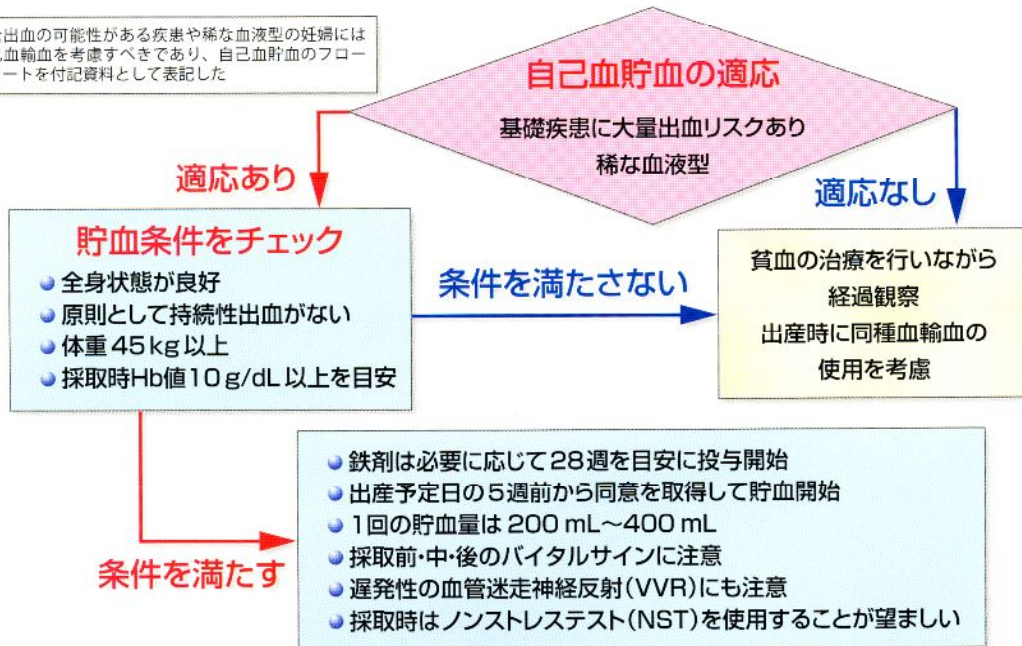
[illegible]出血の可能性がある疾患や稀な血液型の妊婦には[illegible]血輸血を考慮すべきであり、自己血貯血のフロー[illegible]ートを付記資料として表記した

自己血貯血の適応

基礎疾患に大量出血リスクあり
稀な血液型

適応あり

適応なし

貯血条件をチェック
- 全身状態が良好
- 原則として持続性出血がない
- 体重 45 kg 以上
- 採取時Hb値10 g/dL 以上を目安

条件を満たさない

貧血の治療を行いながら
経過観察
出産時に同種血輸血の
使用を考慮

- 鉄剤は必要に応じて28週を目安に投与開始
- 出産予定日の5週前から同意を取得して貯血開始
- 1回の貯血量は 200 mL～400 mL
- 採取前・中・後のバイタルサインに注意
- 遅発性の血管迷走神経反射(VVR)にも注意
- 採取時はノンストレステスト(NST)を使用することが望ましい

条件を満たす